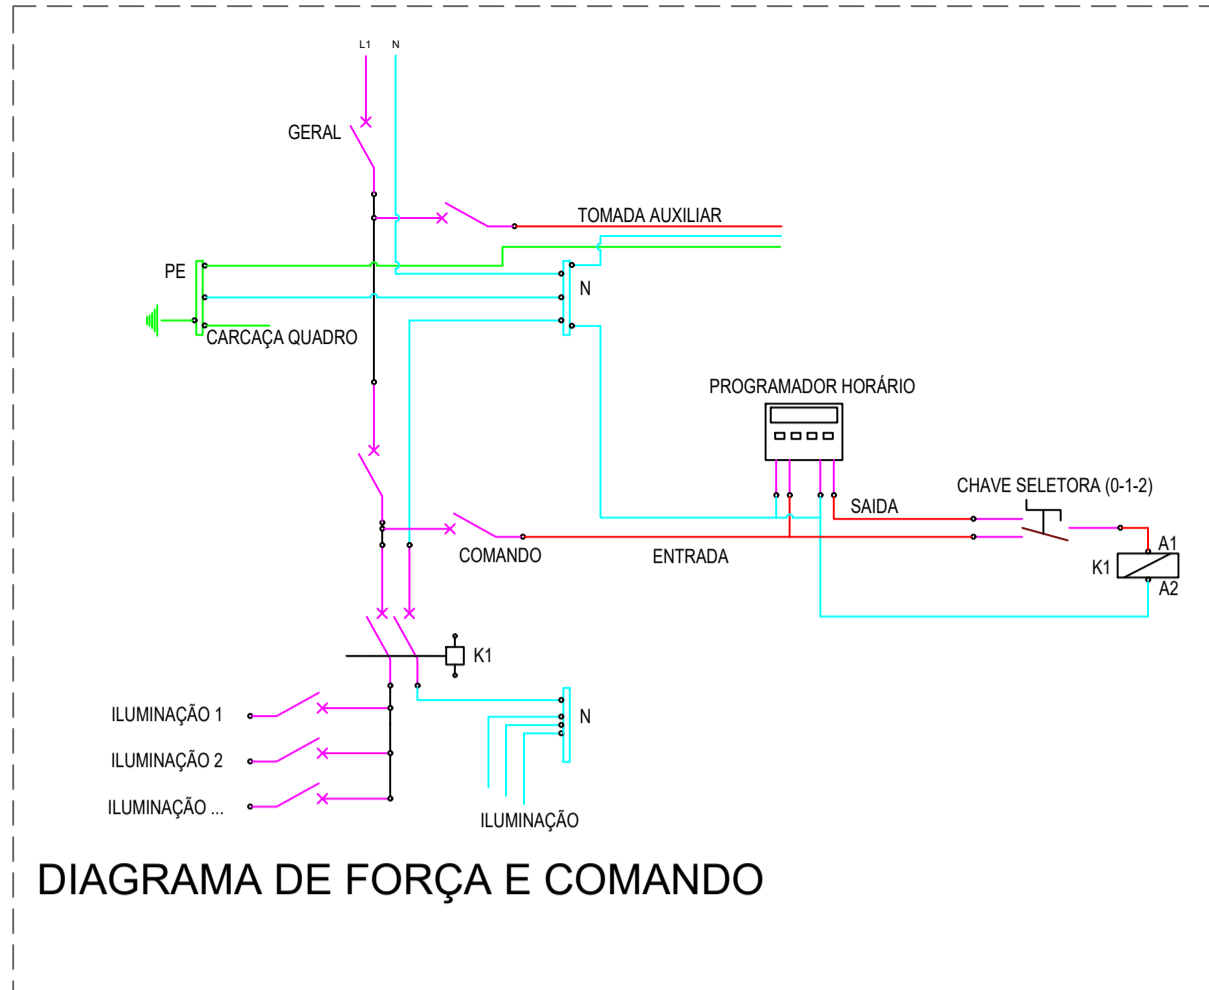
L1 N

GERAL

TOMADA AUXILIAR

PE

N

CARCAÇA QUADRO

PROGRAMADOR HORÁRIO

CHAVE SELETORA (0-1-2)

SAIDA

A1

K1

A2

COMANDO

ENTRADA

K1

ILUMINAÇÃO 1

N

ILUMINAÇÃO 2

ILUMINAÇÃO ...

ILUMINAÇÃO

DIAGRAMA DE FORÇA E COMANDO